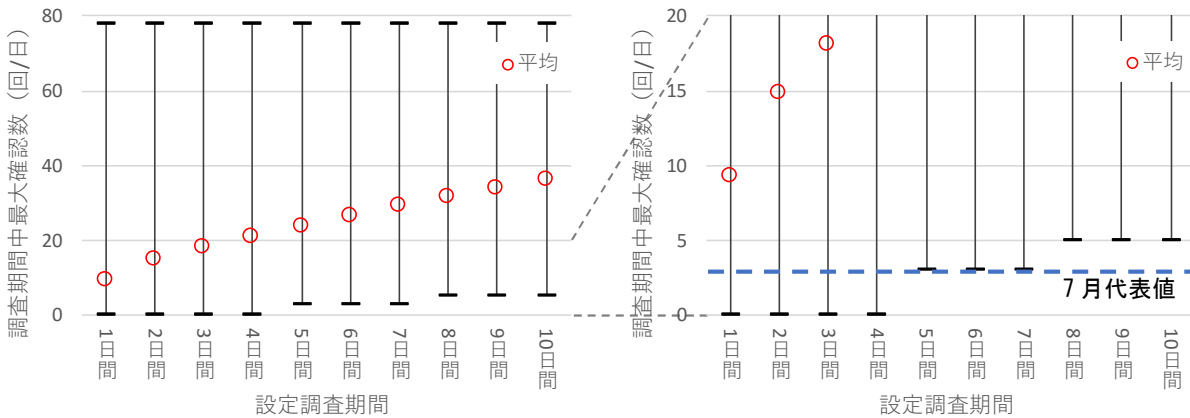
80
60
40
20
0
調査期間中最大確認数（回/日）
平均
1日間
2日間
3日間
4日間
5日間
6日間
7日間
8日間
9日間
10日間
設定調査期間

20
15
10
5
0
調査期間中最大確認数（回/日）
平均
7月代表値
1日間
2日間
3日間
4日間
5日間
6日間
7日間
8日間
9日間
10日間
設定調査期間